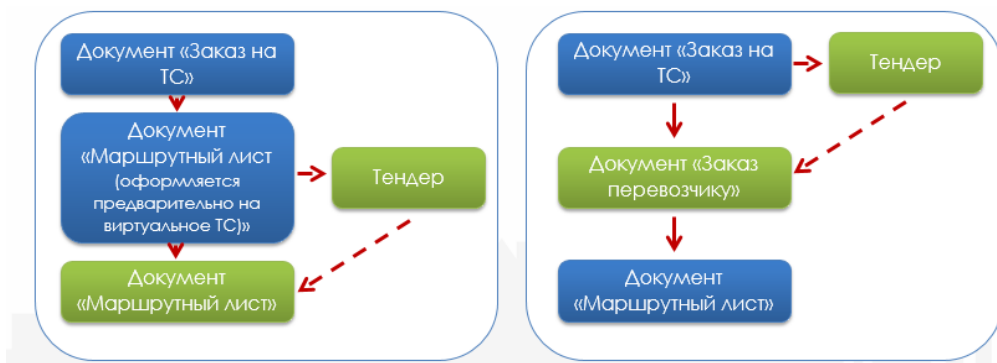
Документ «Заказ на ТС»

Документ «Маршрутный лист (оформляется предварительно на виртуальное ТС)»

Тендер

Документ «Маршрутный лист»

Документ «Заказ на ТС»

Тендер

Документ «Заказ перевозчику»

Документ «Маршрутный лист»